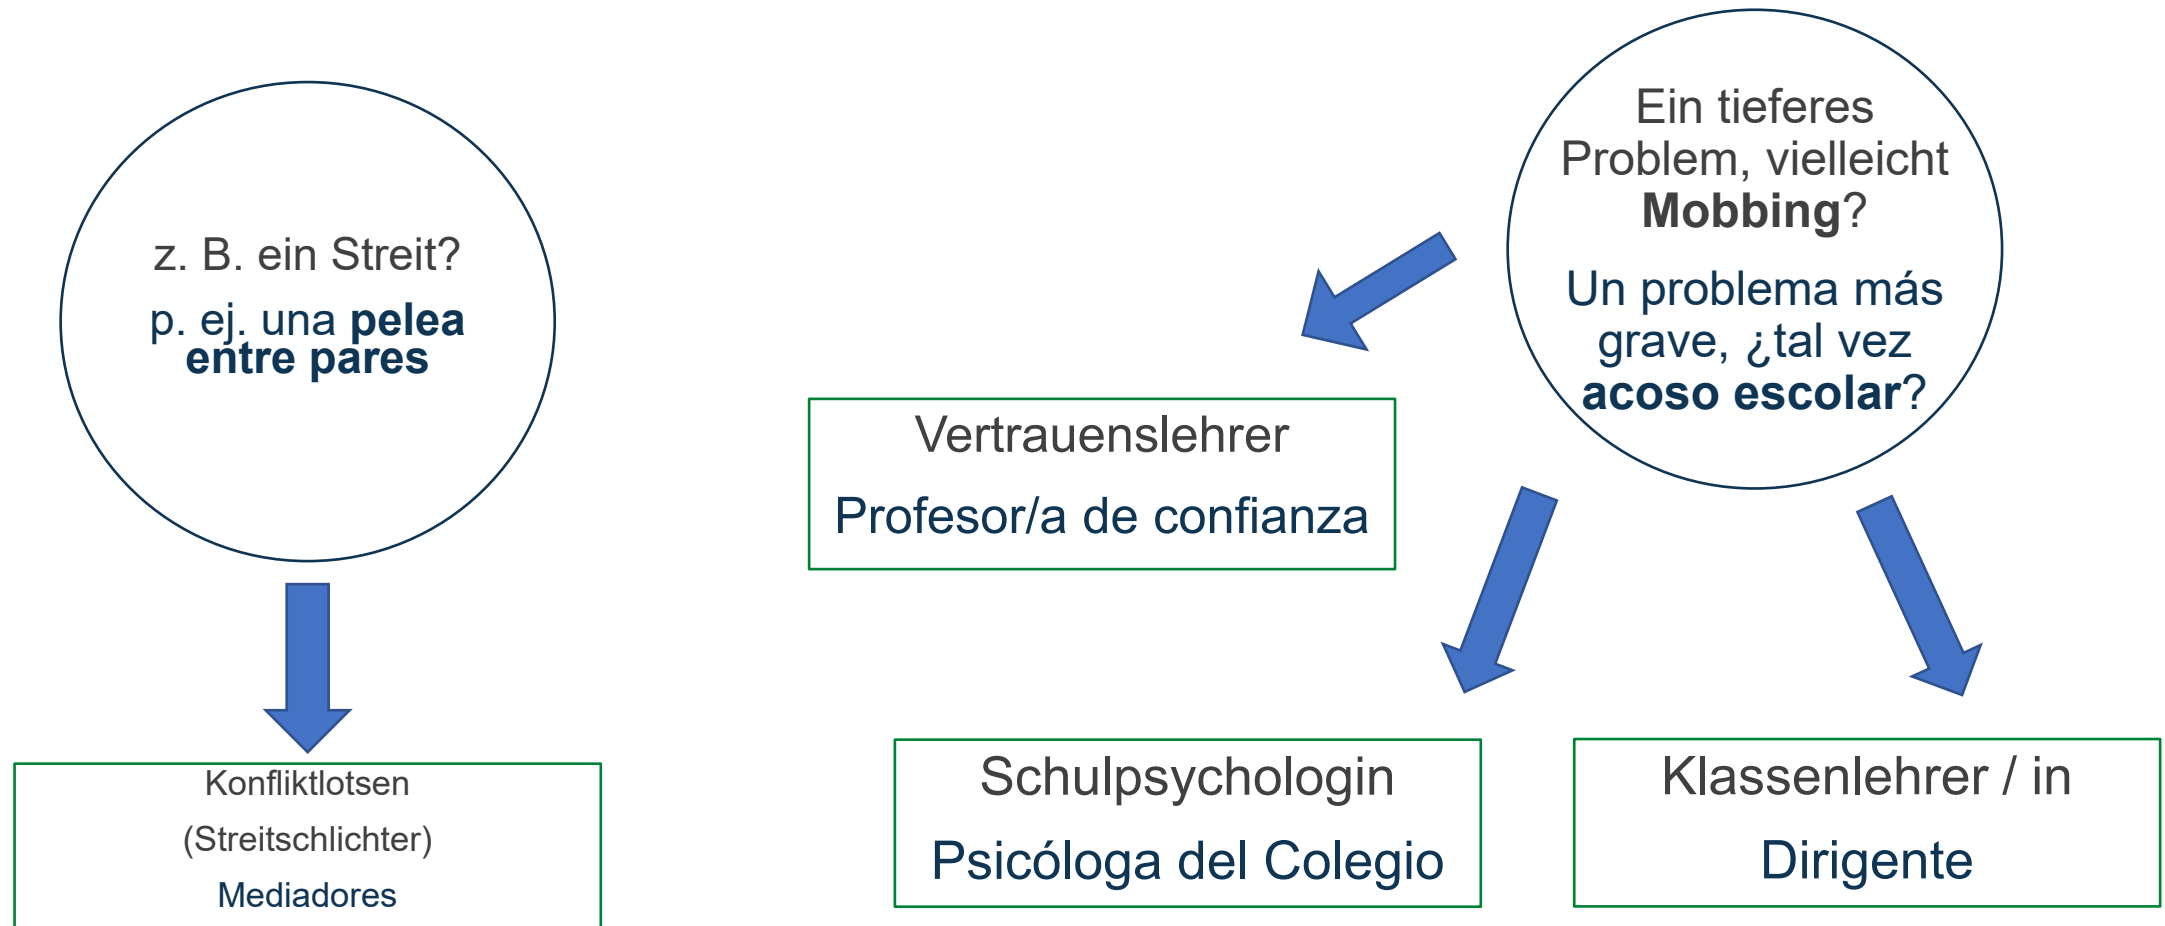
z. B. ein Streit?

p. ej. una **pelea entre pares**

Konfliktlotsen

(Streitschlichter)

Mediadores

Ein tieferes Problem, vielleicht **Mobbing**?

Un problema más grave, ¿tal vez **acoso escolar**?

Vertrauenslehrer

Profesor/a de confianza

Schulpsychologin

Psicóloga del Colegio

Klassenlehrer / in

Dirigente